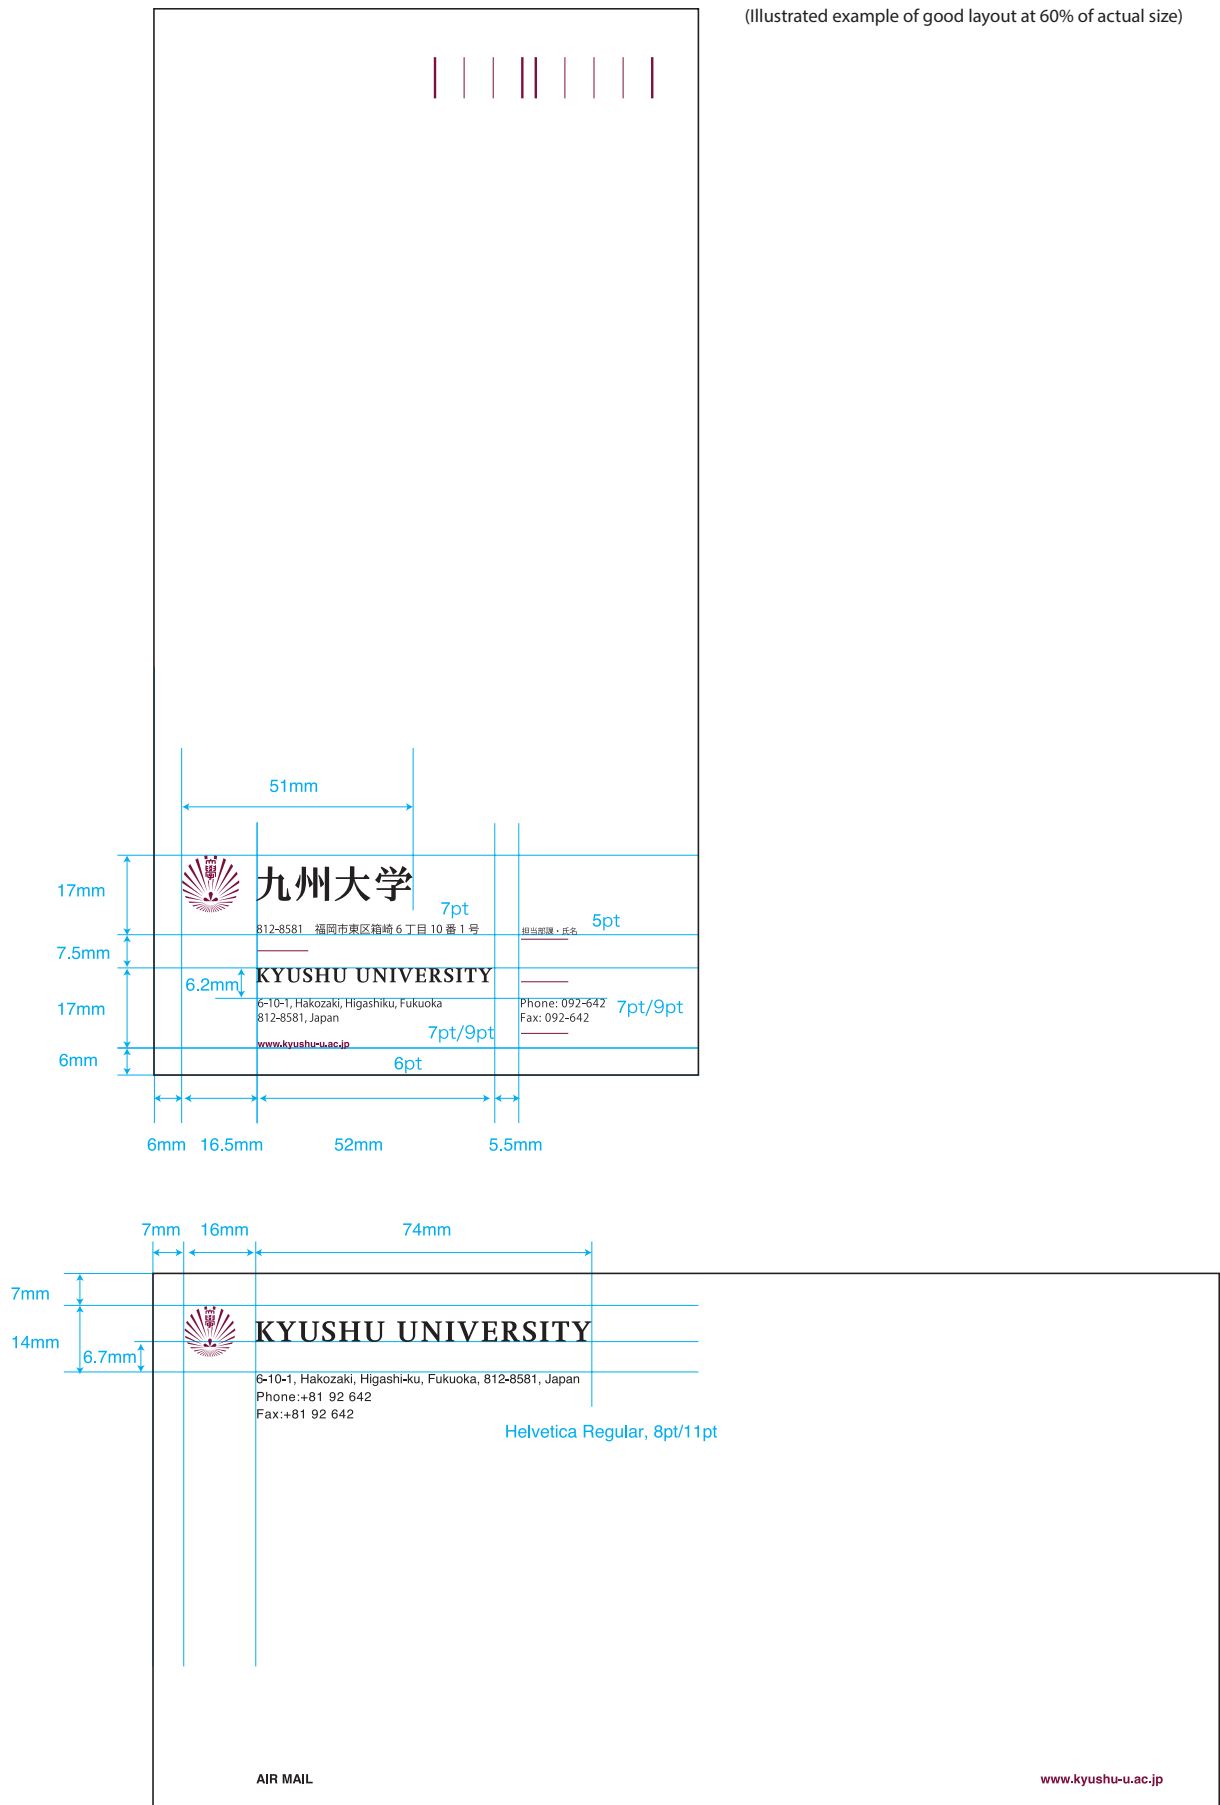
(Illustrated example of good layout at 60% of actual size)

51mm

17mm

九州大学

7pt

812-8581　福岡市東区箱崎６丁目 10 番１号

担当部課・氏名

5pt

7.5mm

6.2mm

KYUSHU UNIVERSITY

17mm

6-10-1, Hakozaki, Higashiku, Fukuoka
812-8581, Japan

Phone: 092-642
Fax: 092-642

7pt/9pt

7pt/9pt

www.kyushu-u.ac.jp

6mm

6pt

6mm　16.5mm　52mm　5.5mm

7mm　16mm　74mm

7mm

14mm

6.7mm

KYUSHU UNIVERSITY

6-10-1, Hakozaki, Higashi-ku, Fukuoka, 812-8581, Japan
Phone:+81 92 642
Fax:+81 92 642

Helvetica Regular, 8pt/11pt

AIR MAIL

www.kyushu-u.ac.jp